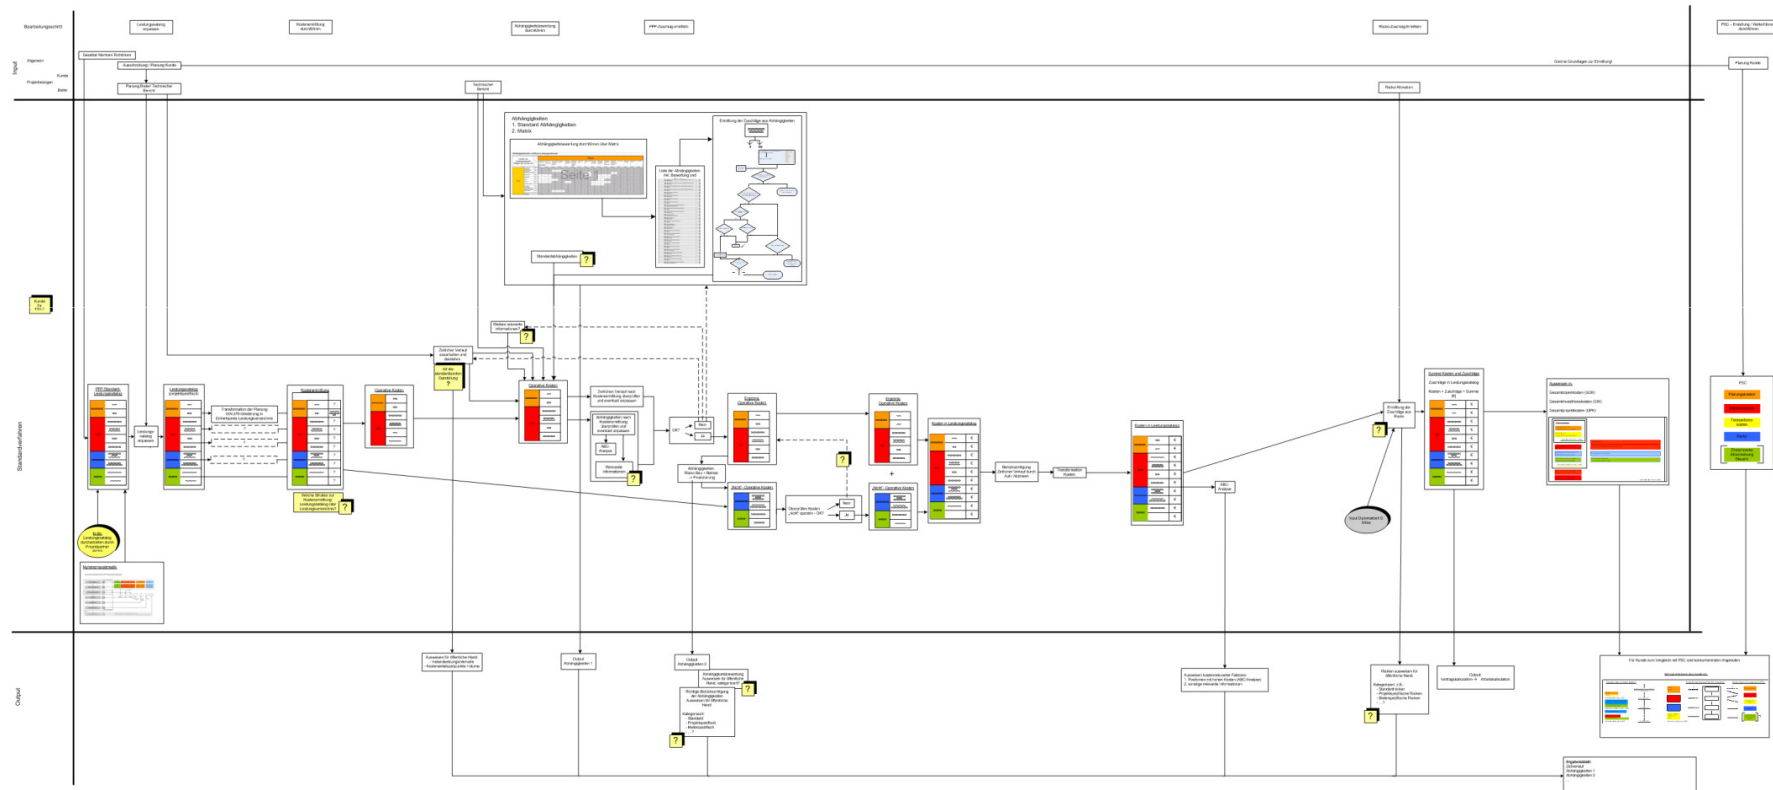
Bearbeitungsschritt

Leistungskatalog erweitern

Kostenermittlung durchführen

Abhängigkeitsbewertung durchführen

PPP-Zuschlag ermitteln

Risiko-Zuschlag ermitteln

PSC - Erstellung / Weiterführung durchführen

Input

Allgemein

Kunde

Projektbezogen

Bieter

Gesetze/ Normen/ Richtlinien

Ausschreibung / Planung Kunde

Planung Bieter/ Technischer Bericht

Technischer Bericht

Risiko-Workshop

Gleiche Grundlagen zur Ermittlung

Planung Kunde

Abhängigkeiten
1. Standard Abhängigkeiten
2. Matrix

Abhängigkeitsbewertung durch Wirren über Matrix

Seite 1

Liste der Abhängigkeiten inkl. Bewertung und

Ermittlung der Zuschläge aus Abhängigkeiten

Standardabhängigkeiten

Kunde für PSC

Standardverfahren

PPP-Standard-Leistungskatalog

Leistungskatalog erweitern

Leistungskatalog (projektspezifisch)

Transformation der Planung DIN 276 Gliederung in Einheitspreise Leistungskatalog

Kostenermittlung

Operative Kosten

Zeitlicher Verlauf zuschätzen und darstellen

Ist die standardisierte Darstellung ?

Weitere relevante Informationen

Operative Kosten

Zeitlichen Verlauf nach Kostenermittlung überprüfen und eventuell anpassen

Abhängigkeiten zum Kostenermittlung durchführen und eventuell anpassen

NBG Analyse

Relevante Informationen

OK?

Nein

Ja

Abhängigkeiten Risiko Bau + Betrieb + Finanzierung

Ergebnis Operative Kosten

Ergebnis Operative Kosten

Kosten in Leistungskatalog

Barwertermittlung Zeitlicher Verlauf durch Auf-/ Abzinsen

Transformation Kosten

Kosten in Leistungskatalog

NBG Analyse

Ermittlung der Zuschläge für Risiko

Summe Kosten und Zuschläge

Zuschläge in Leistungskatalog

Kosten + Zuschläge = Summe

Kosten Zuschläge (... )

Gesamtbarwertkosten (GBK)

Gesamtbarwert Einnahmen (GBE)

Gesamtbarwertsumme (GBS)

PSC

Planungskosten

Ausführungskosten

Instandhaltungskosten

Risiko

Zwischenkosten / Abschreibung (Bauzeit)

Neue Dokumente (z.B. Mitte)

Welche Struktur zur Kostenermittlung: Leistungskatalog oder Leistungsverzeichnis?

(OK) Operative Kosten

Überprüfen Kosten „laufen“ operativ = OK?

Nein

Ja

(OK) Operative Kosten

Leistungskatalog durch Projektpartner

Nummernsystematik

Output

Auswerten für öffentliche Hand - Instandsetzungs-/erneuerung - Kostenerhöhung/-steigerung

Output Kostenergebnis 1

Output Abhängigkeiten 2

Abhängigkeitsbewertung Auswerten für öffentliche Hand, kategorisiert?

Richtige Berücksichtigung der Abhängigkeiten Auswerten für öffentliche Hand

Kategorisiert - Standard - Projektspezifisch - Bieterspezifisch

Auswerten kostenrelevanter Faktoren 1. Positionen mit hohen Kosten (NBG-Analyse) 2. sonstige relevante Informationen

Risiken auswerten für öffentliche Hand

Kategorisiert z.B.: - Standardrisiken - Projektspezifische Risiken - Bieterspezifische Risiken

Output Vertragskalkulation -> Arbeitskalkulation

Für Kunde zum Vergleich mit PSC und kalkulatorische Angebote

Ergebnisliste
Zeitverlauf
Abhängigkeiten 1
Abhängigkeiten 2